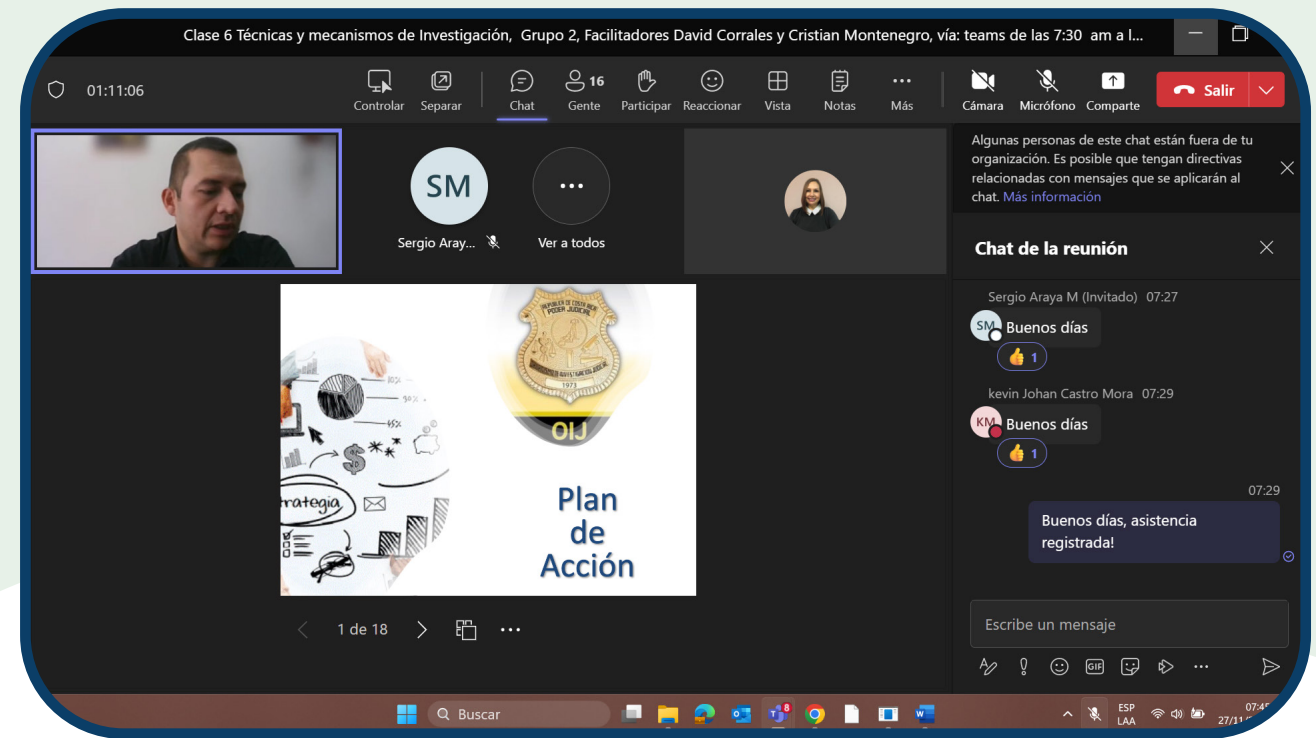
Clase 6 Técnicas y mecanismos de Investigación, Grupo 2, Facilitadores David Corrales y Cristian Montenegro, vía: teams de las 7:30 am a l...

01:11:06

Controlar Separar Chat 16 Gente Participar Reaccionar Vista Notas Más Cámara Micrófono Comparte Salir

SM
Sergio Aray...

Ver a todos

Algunas personas de este chat están fuera de tu organización. Es posible que tengan directivas relacionadas con mensajes que se aplicarán al chat. Más información

Chat de la reunión

Sergio Araya M (Invitado) 07:27
SM Buenos días
1

kevin Johan Castro Mora 07:29
KM Buenos días
1

07:29
Buenos días, asistencia registrada!

Escribe un mensaje

REPUBLICA DE COSTA RICA
PODER JUDICIAL
1973
OIJ

rategia

Plan de Acción

1 de 18

Buscar

ESP LAA

07:45
27/11